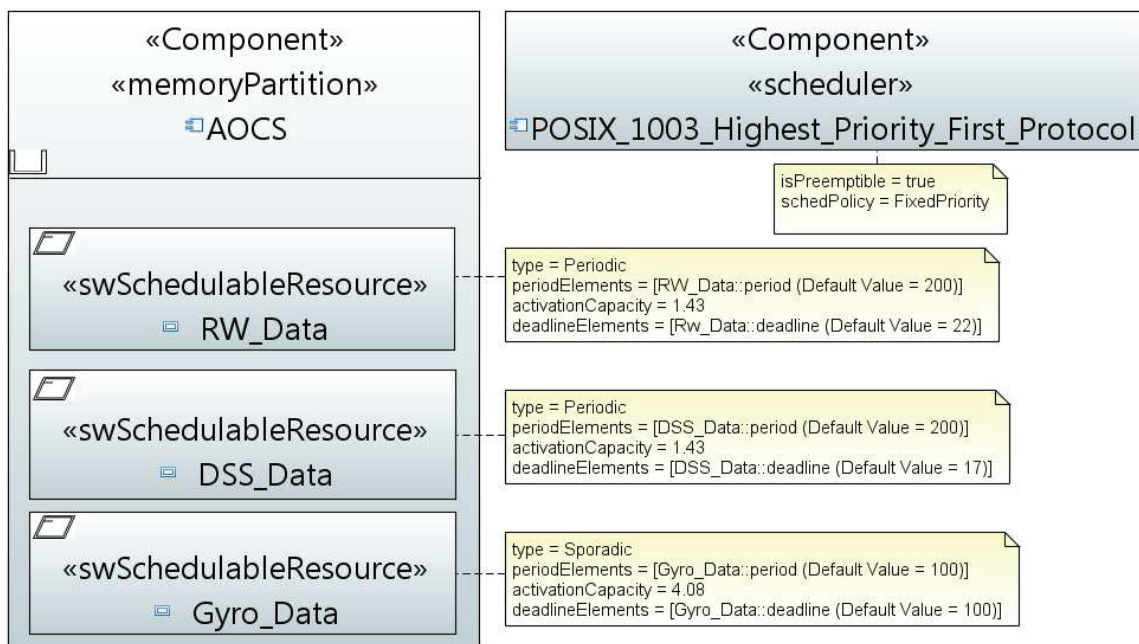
«Component»
«memoryPartition»
AOCS

«Component»
«scheduler»
POSIX_1003_Highest_Priority_First_Protocol

isPreemptible = true
schedPolicy = FixedPriority

«swSchedulableResource»
RW_Data

type = Periodic
periodElements = [RW_Data::period (Default Value = 200)]
activationCapacity = 1.43
deadlineElements = [Rw_Data::deadline (Default Value = 22)]

«swSchedulableResource»
DSS_Data

type = Periodic
periodElements = [DSS_Data::period (Default Value = 200)]
activationCapacity = 1.43
deadlineElements = [DSS_Data::deadline (Default Value = 17)]

«swSchedulableResource»
Gyro_Data

type = Sporadic
periodElements = [Gyro_Data::period (Default Value = 100)]
activationCapacity = 4.08
deadlineElements = [Gyro_Data::deadline (Default Value = 100)]